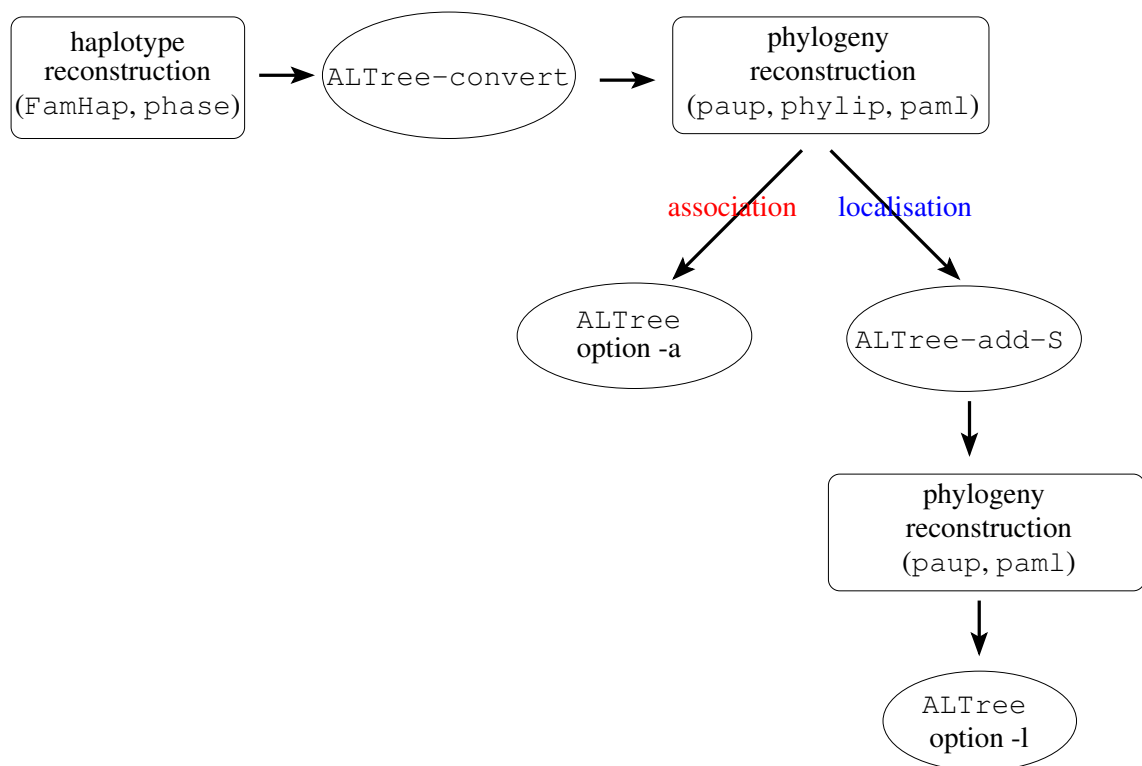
haplotype reconstruction (FamHap, phase)

ALTree-convert

phylogeny reconstruction (paup, phylip, paml)

association

localisation

ALTree option -a

ALTree-add-S

phylogeny reconstruction (paup, paml)

ALTree option -l